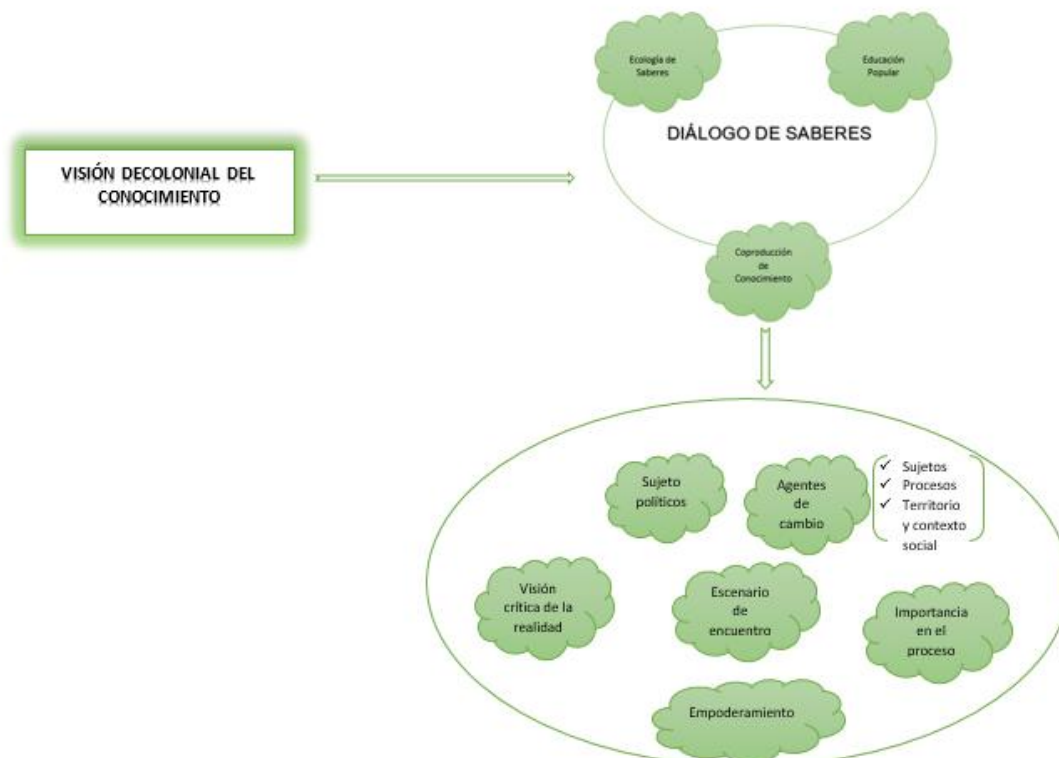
VISIÓN DECOLONIAL DEL CONOCIMIENTO

Ecología de Saberes

Educación Popular

DIÁLOGO DE SABERES

Coproducción de Conocimiento

Sujeto políticos

Agentes de cambio

✓ Sujetos
✓ Procesos
✓ Territorio y contexto social

Visión crítica de la realidad

Escenario de encuentro

Importancia en el proceso

Empoderamiento